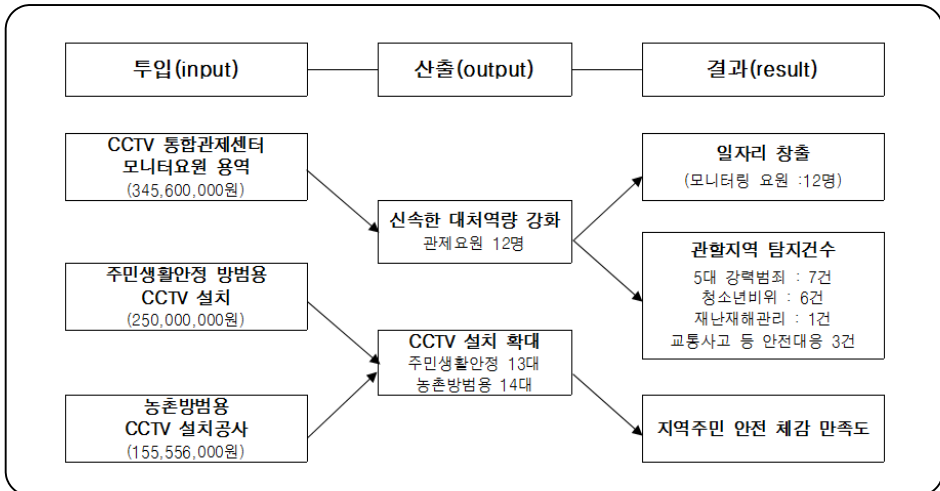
투입(input)

산출(output)

결과(result)

CCTV 통합관제센터 모니터요원 용역
(345,600,000원)

주민생활안정 방범용 CCTV 설치
(250,000,000원)

농촌방범용 CCTV 설치공사
(155,556,000원)

신속한 대처역량 강화
관제요원 12명

CCTV 설치 확대
주민생활안정 13대
농촌방범용 14대

일자리 창출
(모니터링 요원 :12명)

관할지역 탐지건수
5대 강력범죄 : 7건
청소년비위 : 6건
재난재해관리 : 1건
교통사고 등 안전대응 3건

지역주민 안전 체감 만족도